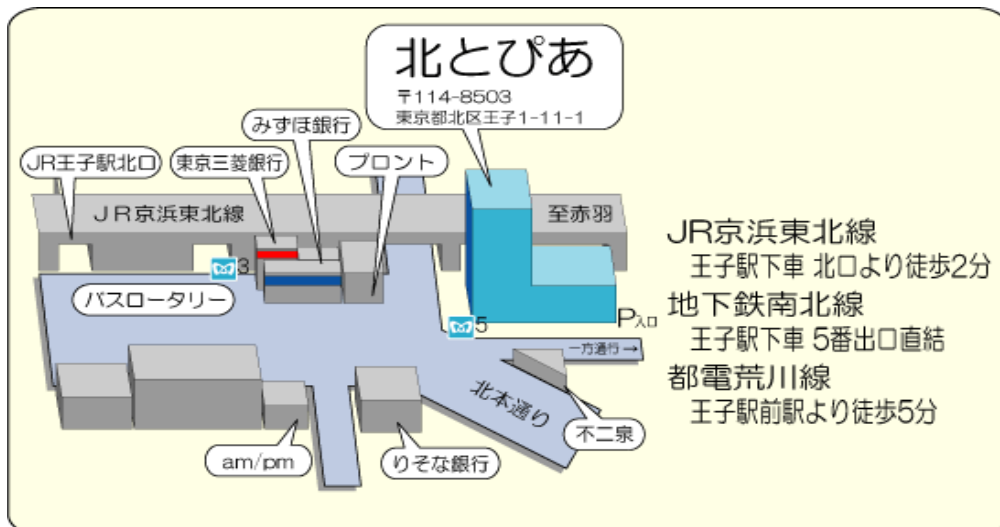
北とぴあ
〒114-8503
東京都北区王子1-11-1

みずほ銀行
JR王子駅北口
東京三菱銀行
プロント
JR京浜東北線
至赤羽
3
バスロータリー
5
P入口
一方通行 →
北本通り
不二泉
am/pm
りそな銀行

JR京浜東北線
王子駅下車 北口より徒歩2分
地下鉄南北線
王子駅下車 5番出口直結
都電荒川線
王子駅前駅より徒歩5分